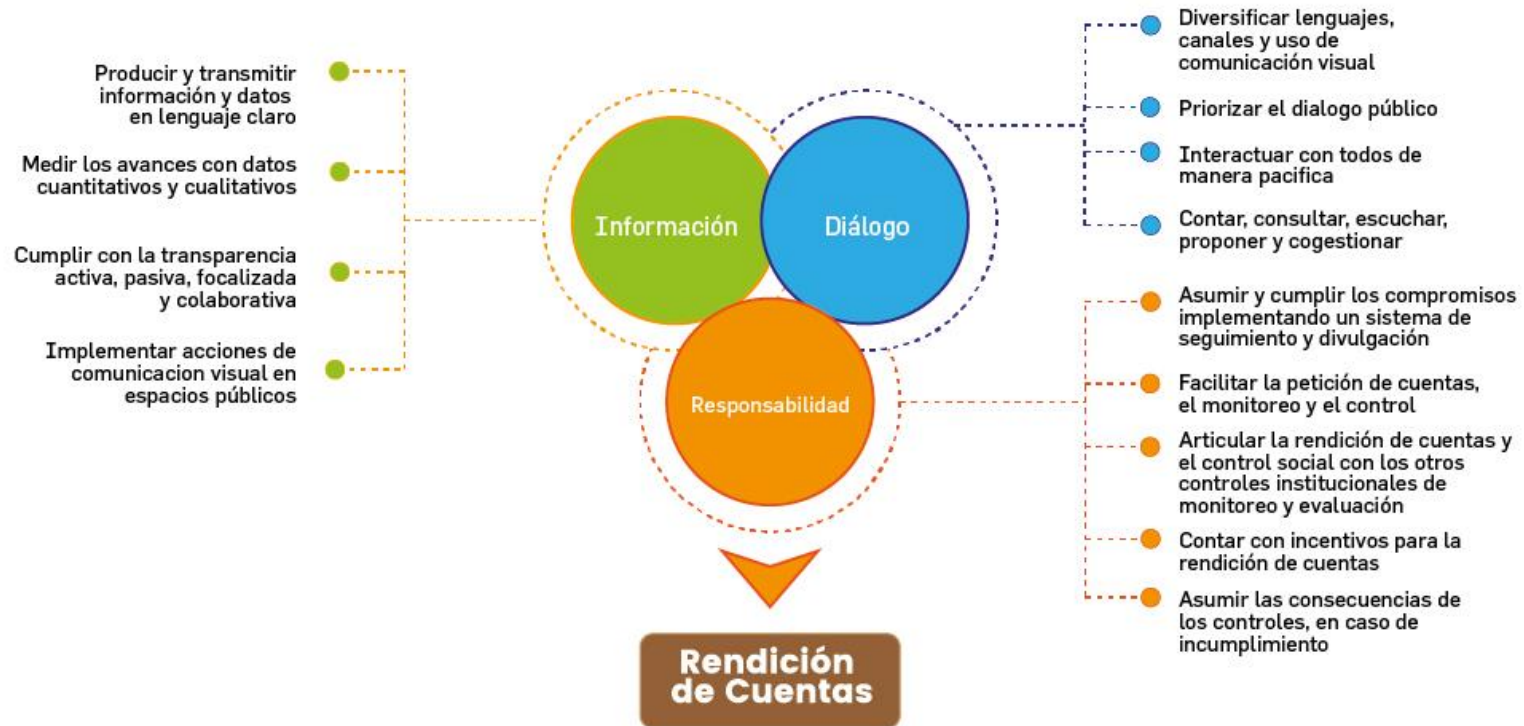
Producir y transmitir información y datos en lenguaje claro

Medir los avances con datos cuantitativos y cualitativos

Cumplir con la transparencia activa, pasiva, focalizada y colaborativa

Implementar acciones de comunicacion visual en espacios públicos

Información

Diálogo

Responsabilidad

Diversificar lenguajes, canales y uso de comunicación visual

Priorizar el dialogo público

Interactuar con todos de manera pacifica

Contar, consultar, escuchar, proponer y cogestionar

Asumir y cumplir los compromisos implementando un sistema de seguimiento y divulgación

Facilitar la petición de cuentas, el monitoreo y el control

Articular la rendición de cuentas y el control social con los otros controles institucionales de monitoreo y evaluación

Contar con incentivos para la rendición de cuentas

Asumir las consecuencias de los controles, en caso de incumplimiento

Rendición de Cuentas